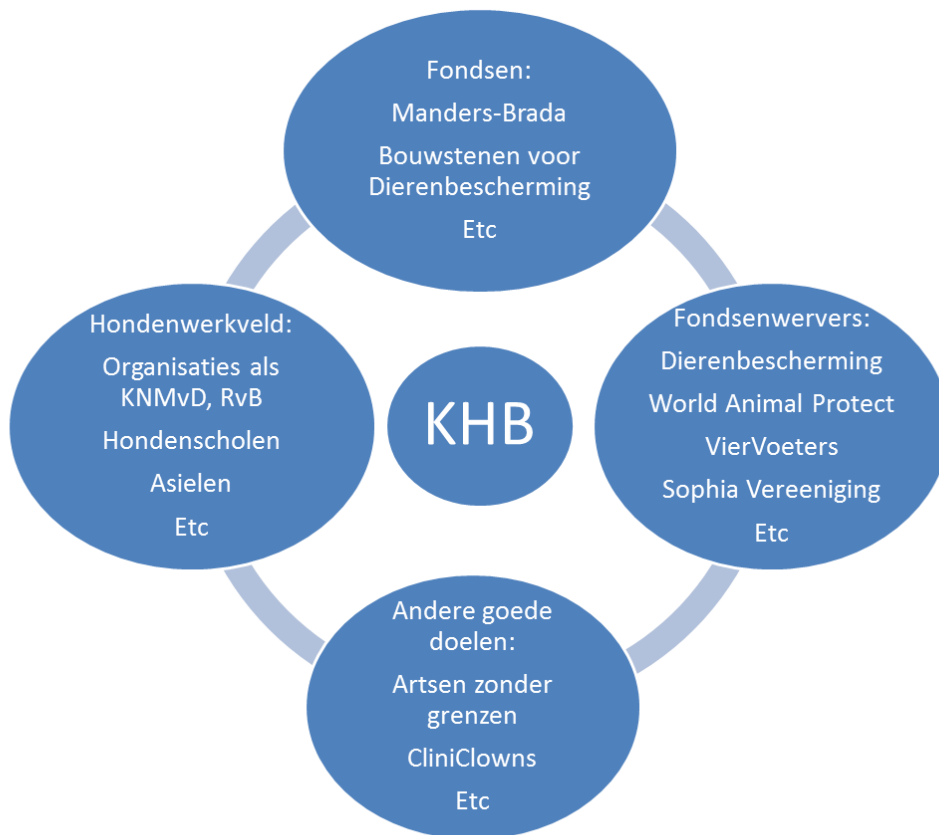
Fondsen:

Manders-Brada

Bouwstenen voor Dierenbescherming

Etc

Hondenwerkveld:

Organisaties als KNMvD, RvB

Hondenscholen

Asielen

Etc

KHB

Fondsenwervers:

Dierenbescherming

World Animal Protect

VierVoeters

Sophia Vereeniging

Etc

Andere goede doelen:

Artsen zonder grenzen

CliniClowns

Etc